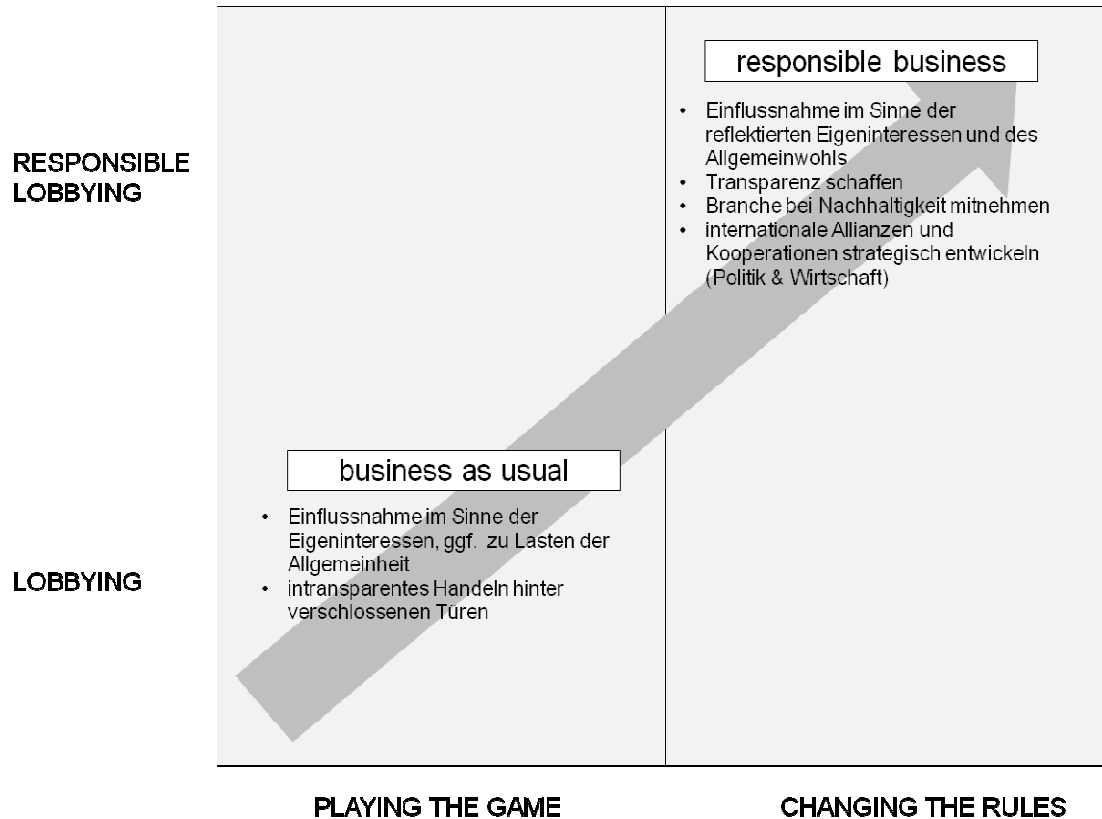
RESPONSIBLE LOBBYING

responsible business

- Einflussnahme im Sinne der reflektierten Eigeninteressen und des Allgemeinwohls
- Transparenz schaffen
- Branche bei Nachhaltigkeit mitnehmen
- internationale Allianzen und Kooperationen strategisch entwickeln (Politik & Wirtschaft)

LOBBYING

business as usual

- Einflussnahme im Sinne der Eigeninteressen, ggf. zu Lasten der Allgemeinheit
- intransparentes Handeln hinter verschlossenen Türen

PLAYING THE GAME

CHANGING THE RULES